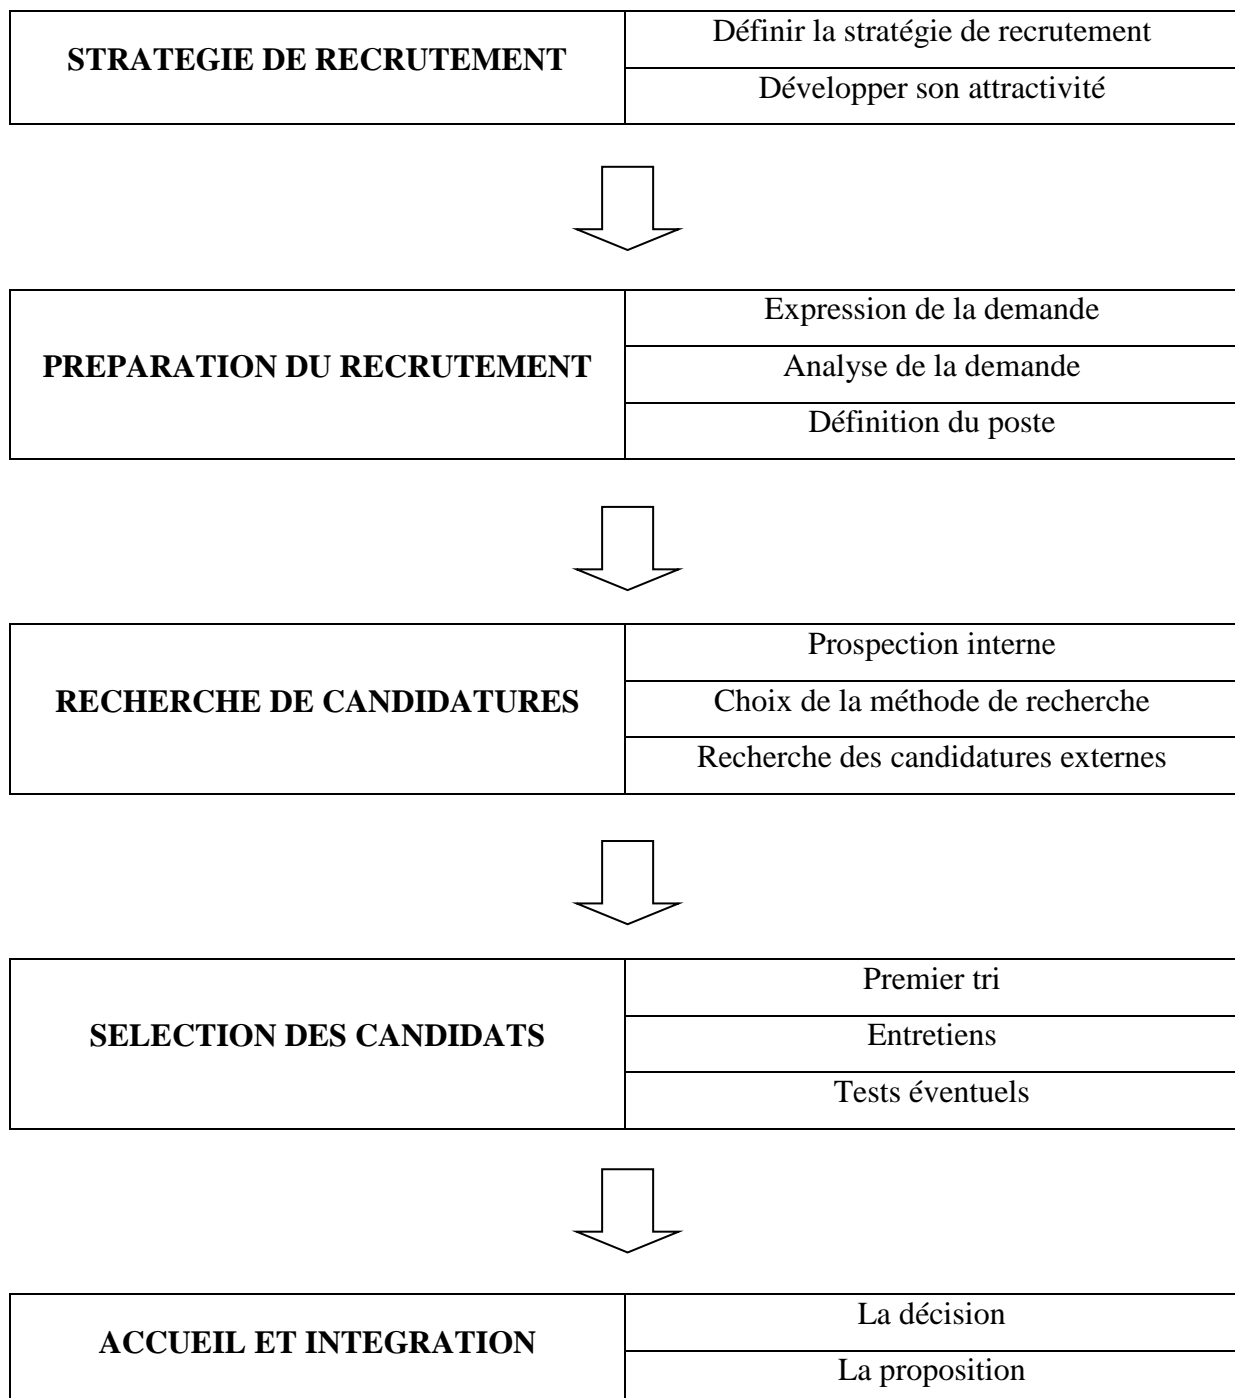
| STRATEGIE DE RECRUTEMENT | Définir la stratégie de recrutement |
|---|---|
| | Développer son attractivité |

| PREPARATION DU RECRUTEMENT | Expression de la demande |
|---|---|
| | Analyse de la demande |
| | Définition du poste |

| RECHERCHE DE CANDIDATURES | Prospection interne |
|---|---|
| | Choix de la méthode de recherche |
| | Recherche des candidatures externes |

| SELECTION DES CANDIDATS | Premier tri |
|---|---|
| | Entretiens |
| | Tests éventuels |

| ACCUEIL ET INTEGRATION | La décision |
|---|---|
| | La proposition |